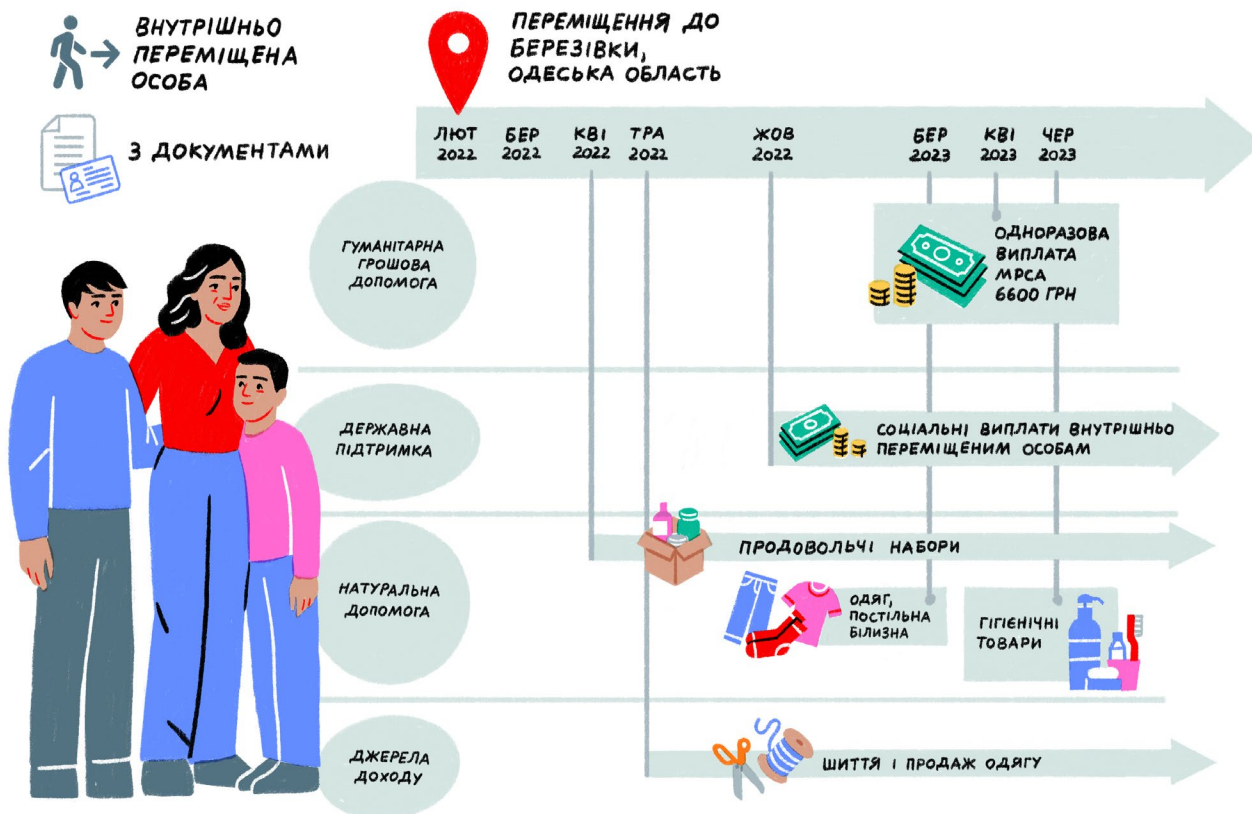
ВНУТРІШНЬО ПЕРЕМІЩЕНА ОСОБА

З ДОКУМЕНТАМИ

ПЕРЕМІЩЕННЯ ДО БЕРЕЗІВКИ, ОДЕСЬКА ОБЛАСТЬ

ЛЮТ 2022 БЕР 2022 КВІ 2022 ТРА 2022 ЖОВ 2022 БЕР 2023 КВІ 2023 ЧЕР 2023

ГУМАНІТАРНА ГРОШОВА ДОПОМОГА

ОДНОРАЗОВА ВИПЛАТА МРСА 6600 ГРН

ДЕРЖАВНА ПІДТРИМКА

СОЦІАЛЬНІ ВИПЛАТИ ВНУТРІШНЬО ПЕРЕМІЩЕНИМ ОСОБАМ

НАТУРАЛЬНА ДОПОМОГА

ПРОДОВОЛЬЧІ НАБОРИ

ОДЯГ, ПОСТІЛЬНА БІЛИЗНА

ГІГІЄНІЧНІ ТОВАРИ

ДЖЕРЕЛА ДОХОДУ

ШИТТЯ І ПРОДАЖ ОДЯГУ